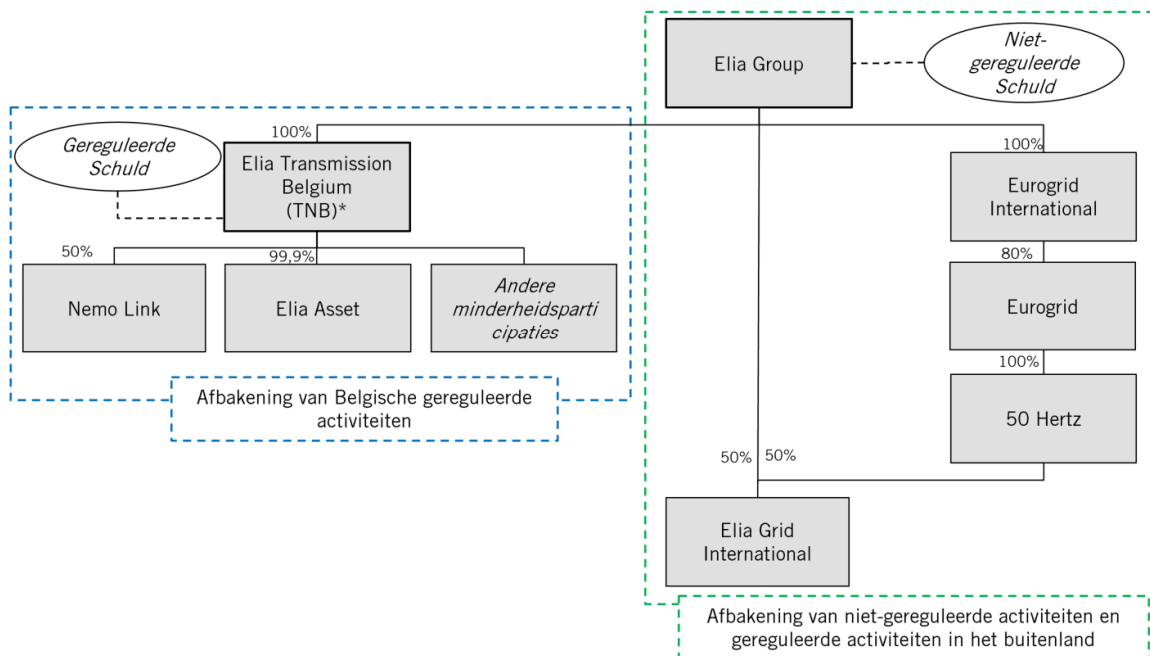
Elia Group

Niet-gereguleerde Schuld

Gereguleerde Schuld

100%

Elia Transmission Belgium (TNB)*

100%

Eurogrid International

50%

99,9%

Nemo Link

Elia Asset

Andere minderheidsparticipaties

80%

Eurogrid

100%

50 Hertz

Afbakening van Belgische gereguleerde activiteiten

50%

50%

Elia Grid International

Afbakening van niet-gereguleerde activiteiten en gereguleerde activiteiten in het buitenland